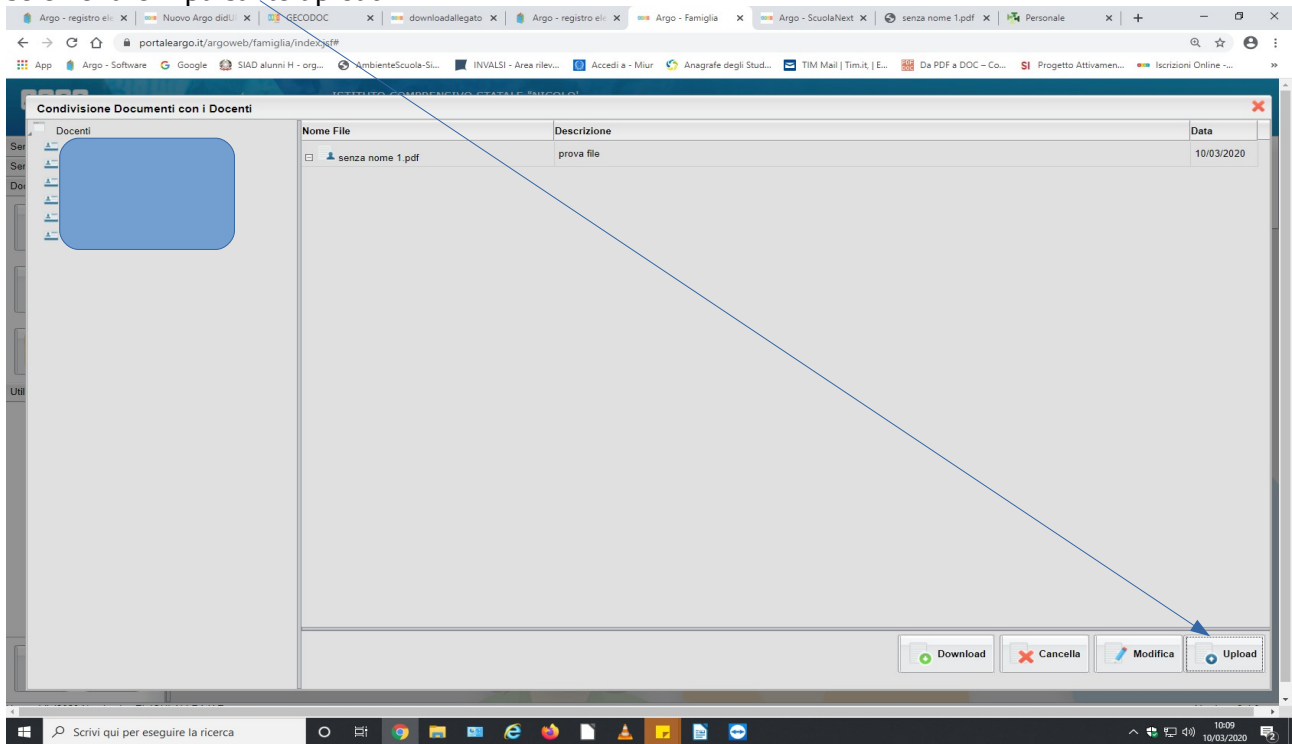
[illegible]

Argo - registro ele | Nuovo Argo didUP | GECODOC | downloadallegato | Argo - registro ele | Argo - Famiglia | Argo - ScuolaNext | senza nome 1.pdf | Personale

portaleargo.it/argoweb/famiglia/index.jsf#

App | Argo - Software | Google | SIAD alunni H - org... | AmbienteScuola-Si... | INVALSI - Area rilev... | Accedi a - Miur | Anagrafe degli Stud... | TIM Mail | Tim.it | E... | Da PDF a DOC – Co... | Progetto Attivamen... | Iscrizioni Online -...

ISTITUTO COMPRENSIVO STATALE "NICOLO'

Condivisione Documenti con i Docenti

Docenti

| Nome File | Descrizione | Data |
|---|---|---|
| senza nome 1.pdf | prova file | 10/03/2020 |

Download | Cancella | Modifica | Upload

Scrivi qui per eseguire la ricerca

10:09
10/03/2020